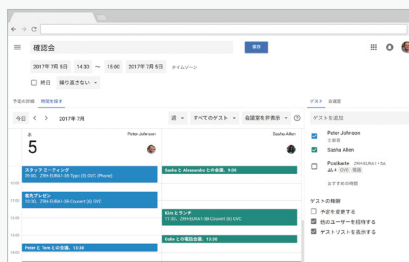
確認会

保存

2017年 7月 5日　14:30　–　15:00　2017年 7月 5日　タイムゾーン

終日　繰り返さない

予定の詳細　時間を探す

今日　2017年 7月

週　すべてのゲスト　会議室を非表示

水
5

Peter Johnson

Sasha Allen

スタッフミーティング
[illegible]

販売プレゼン
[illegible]

Sasha と Alexandra とお会議, 9:00

Kim とランチ
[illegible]

Duke との電話会議, 12:00

Peter と Tom との会議, 13:00

ゲスト　会議室

ゲストを追加

Peter Johnson
主催者

Sasha Allen

Pusikate
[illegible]

おすすめの時間

ゲストの権限
予定を変更する
他のユーザーを招待する
ゲストリストを表示する